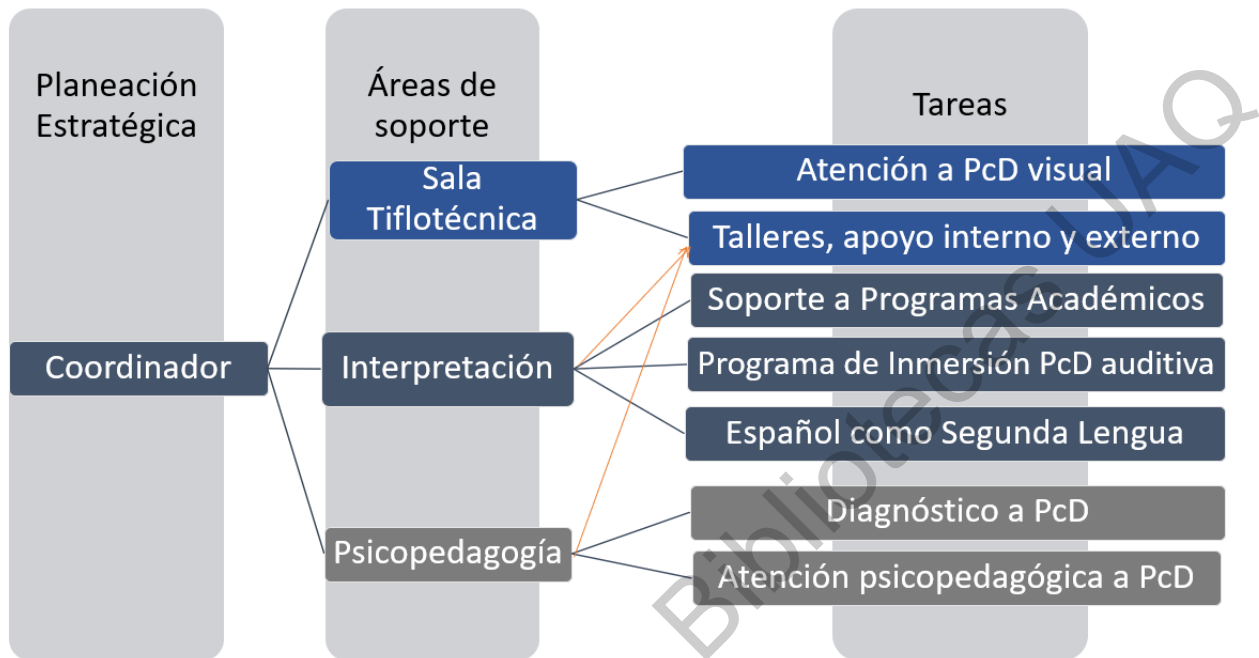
Planeación Estratégica

Áreas de soporte

Tareas

Coordinador

Sala Tiflotécnica

Interpretación

Psicopedagogía

Atención a PcD visual

Talleres, apoyo interno y externo

Soporte a Programas Académicos

Programa de Inmersión PcD auditiva

Español como Segunda Lengua

Diagnóstico a PcD

Atención psicopedagógica a PcD

Bibliotecas UAQ